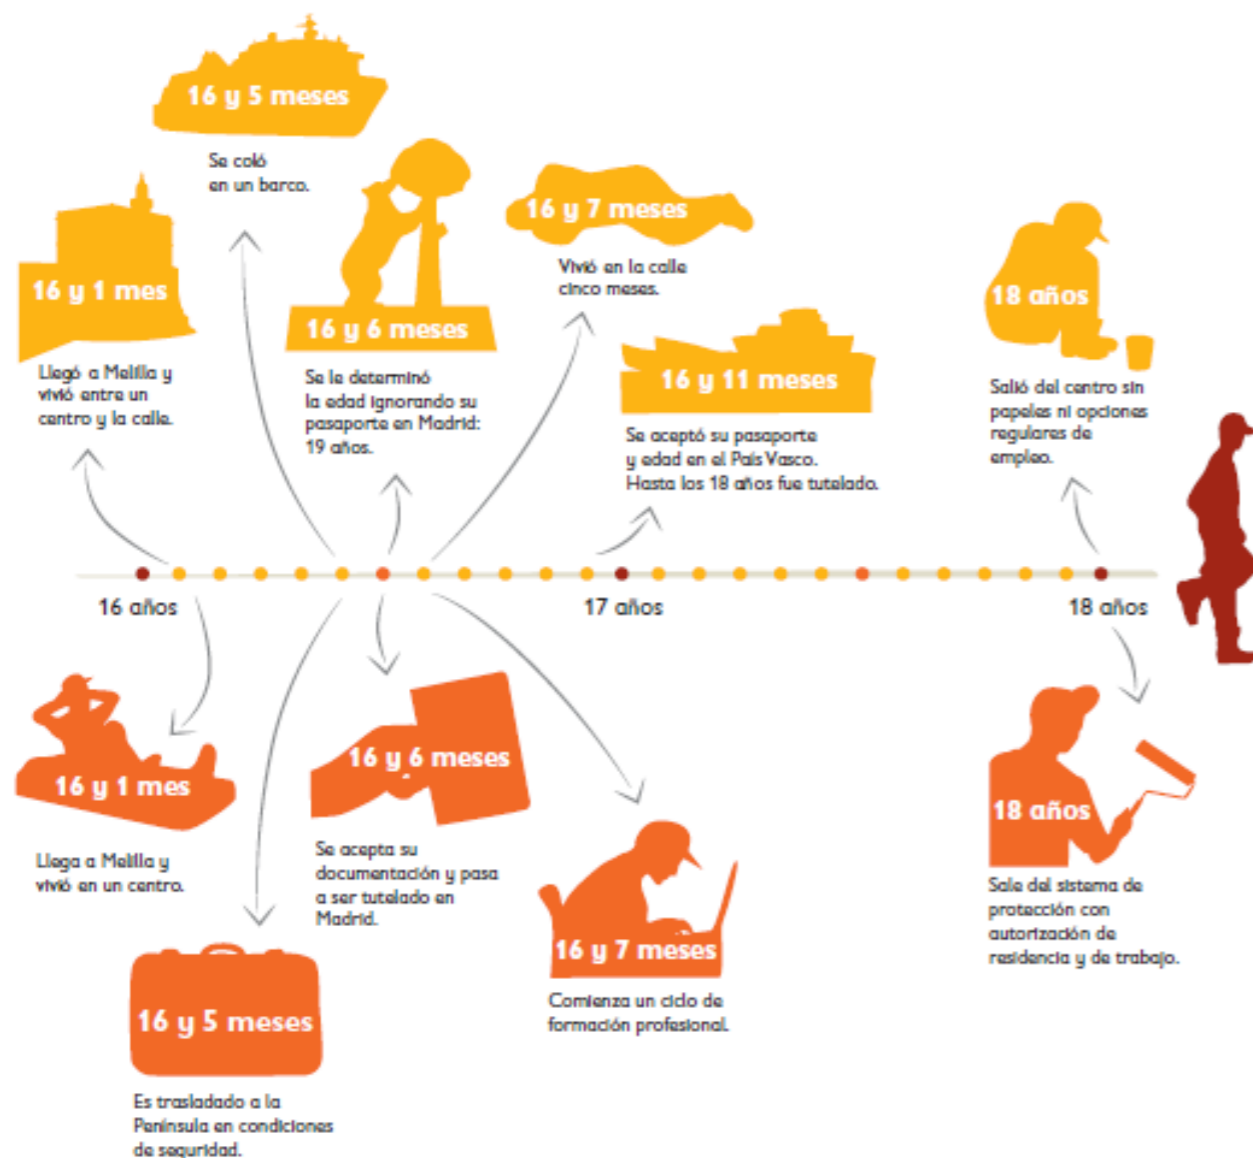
16 y 5 meses

Se coló en un barco.

16 y 1 mes

Llegó a Melilla y vivió entre un centro y la calle.

16 y 6 meses

Se le determinó la edad ignorando su pasaporte en Madrid: 19 años.

16 y 7 meses

Vivió en la calle cinco meses.

16 y 11 meses

Se aceptó su pasaporte y edad en el País Vasco. Hasta los 18 años fue tutelado.

18 años

Salió del centro sin papeles ni opciones regulares de empleo.

16 años

17 años

18 años

16 y 1 mes

Llega a Melilla y vivió en un centro.

16 y 6 meses

Se acepta su documentación y pasa a ser tutelado en Madrid.

16 y 5 meses

Es trasladado a la Península en condiciones de seguridad.

16 y 7 meses

Comienza un ciclo de formación profesional.

18 años

Sale del sistema de protección con autorización de residencia y de trabajo.